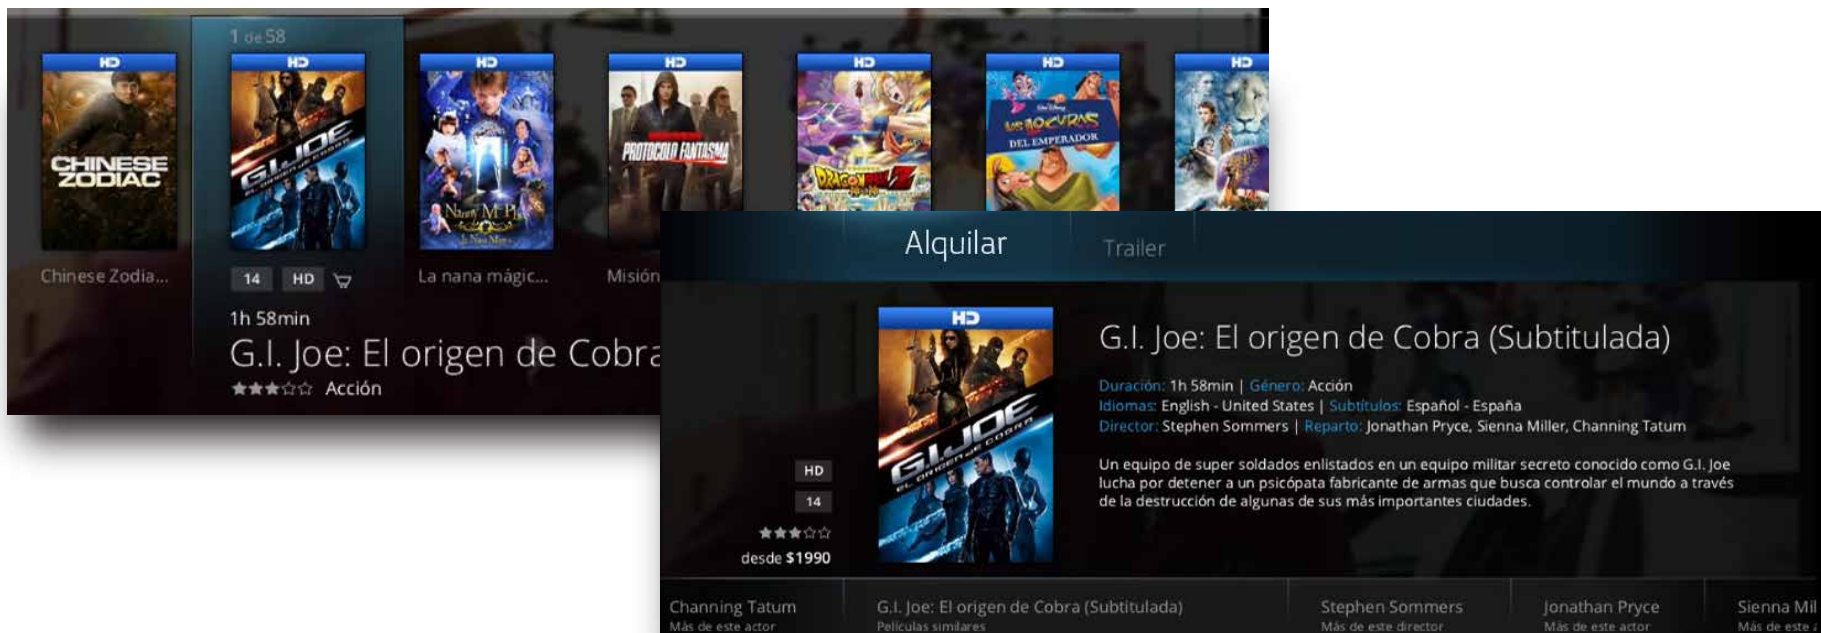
1 de 58

HD
CHINESE ZODIAC
HD
G.I. JOE
EL ORIGEN DE COBRA
HD
Nanny McPhee
La Nana Mágica
HD
PROTOCOLO FANTASMA
HD
DRAGON BALL Z
HD
Las Locuras del Emperador
HD

Chinese Zodia...
14 HD
La nana mágic...
Misión

1h 58min
G.I. Joe: El origen de Cobra
★★★☆☆ Acción

Alquilar
Trailer

HD
G.I. JOE
EL ORIGEN DE COBRA

G.I. Joe: El origen de Cobra (Subtitulada)

Duración: 1h 58min | Género: Acción
Idiomas: English - United States | Subtítulos: Español - España
Director: Stephen Sommers | Reparto: Jonathan Pryce, Sienna Miller, Channing Tatum

Un equipo de super soldados enlistados en un equipo militar secreto conocido como G.I. Joe lucha por detener a un psicópata fabricante de armas que busca controlar el mundo a través de la destrucción de algunas de sus más importantes ciudades.

HD
14
★★★☆☆
desde $1990

Channing Tatum
Más de este actor
G.I. Joe: El origen de Cobra (Subtitulada)
Películas similares
Stephen Sommers
Más de este director
Jonathan Pryce
Más de este actor
Sienna Mil
Más de este a